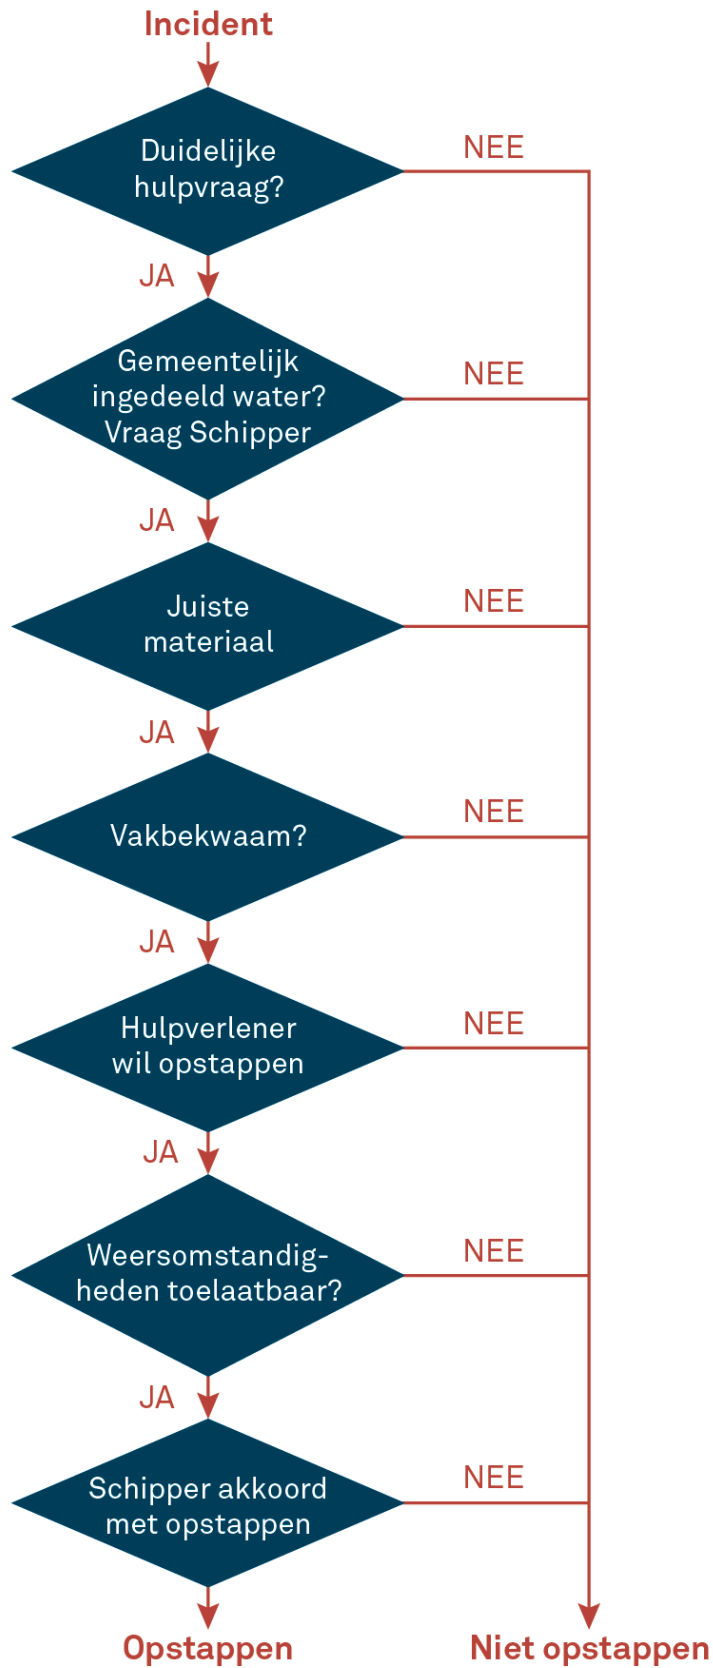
Incident

Duidelijke hulpvraag?

NEE

JA

Gemeentelijk ingedeeld water? Vraag Schipper

NEE

JA

Juiste materiaal

NEE

JA

Vakbekwaam?

NEE

JA

Hulpverlener wil opstappen

NEE

JA

Weersomstandigheden toelaatbaar?

NEE

JA

Schipper akkoord met opstappen

NEE

Opstappen

Niet opstappen